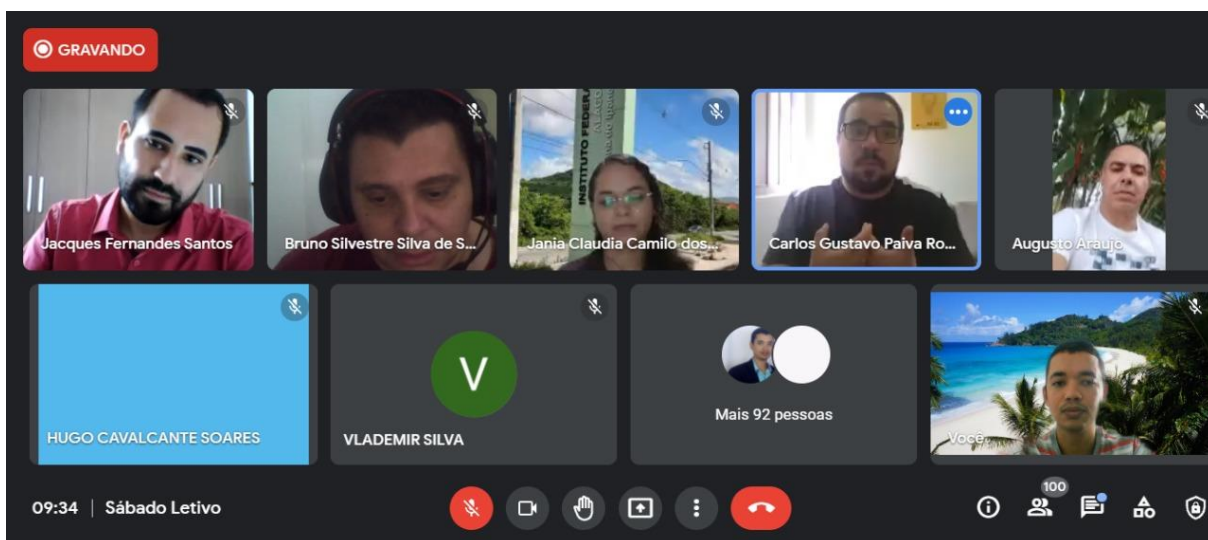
GRAVANDO

Jacques Fernandes Santos

Bruno Silvestre Silva de S...

INSTITUTO FEDERAL

Jania Claudia Camilo dos...

Carlos Gustavo Paiva Ro...

Augusto Araujo

HUGO CAVALCANTE SOARES

V

VLADEMIR SILVA

Mais 92 pessoas

Você

09:34 | Sábado Letivo

100